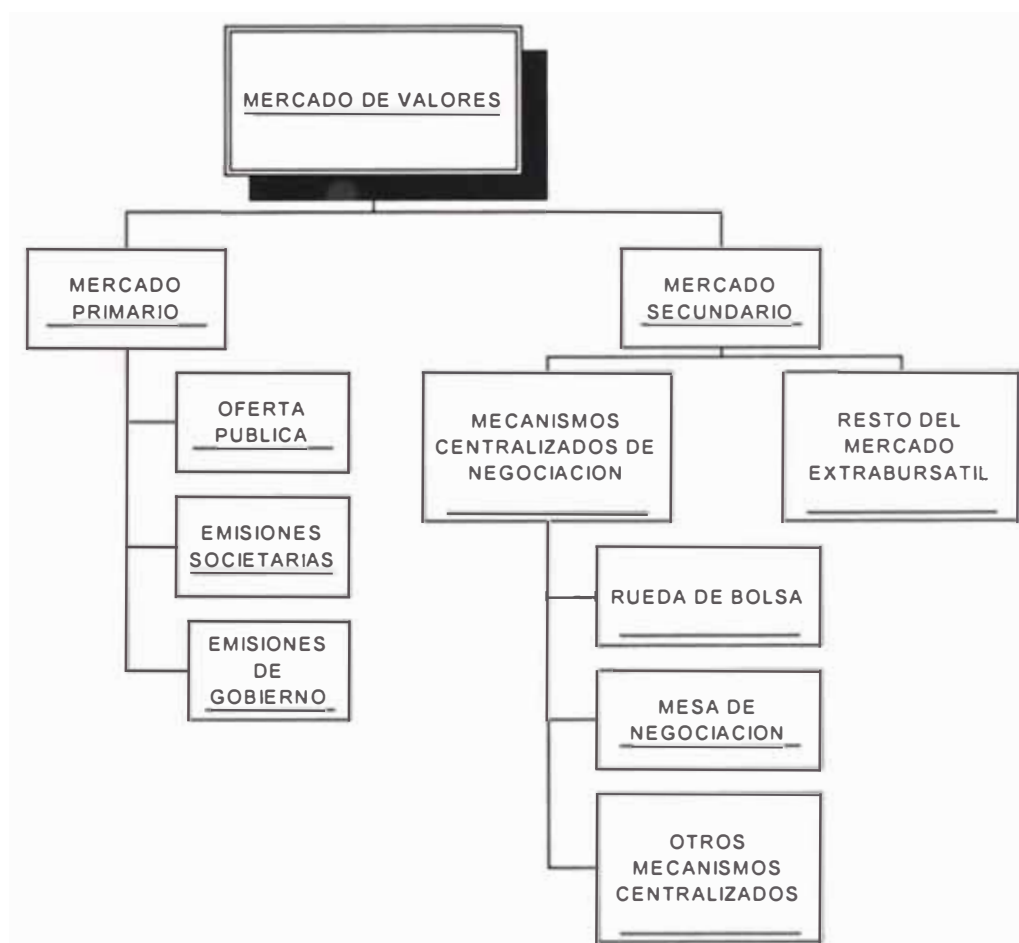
MERCADO DE VALORES

MERCADO PRIMARIO

OFERTA PUBLICA

EMISIONES SOCIETARIAS

EMISIONES DE GOBIERNO

MERCADO SECUNDARIO

MECANISMOS CENTRALIZADOS DE NEGOCIACION

RUEDA DE BOLSA

MESA DE NEGOCIACION

OTROS MECANISMOS CENTRALIZADOS

RESTO DEL MERCADO EXTRABURSATIL